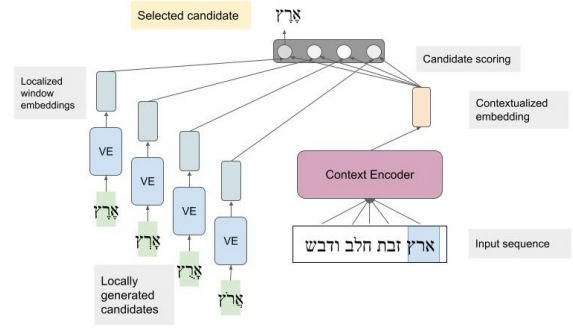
Selected candidate

אֶרֶץ

Candidate scoring

Localized window embeddings

Contextualized embedding

VE

VE

VE

VE

Context Encoder

אֶרֶץ

אֶרֶץ

אֶרֶץ

אֶרֶץ

ארץ זבת חלב ודבש

Input sequence

Locally generated candidates